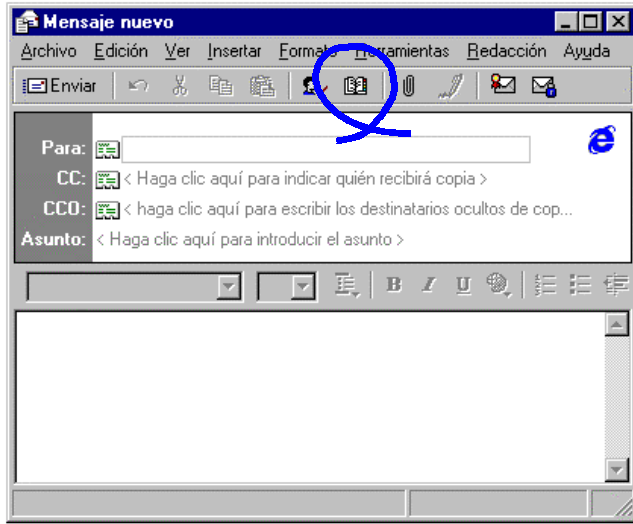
Mensaje nuevo

Archivo Edición Ver Insertar Formato Herramientas Redacción Ayuda

Enviar

Para:

CC: < Haga clic aquí para indicar quién recibirá copia >

CCO: < haga clic aquí para escribir los destinatarios ocultos de cop...

Asunto: < Haga clic aquí para introducir el asunto >

B I U